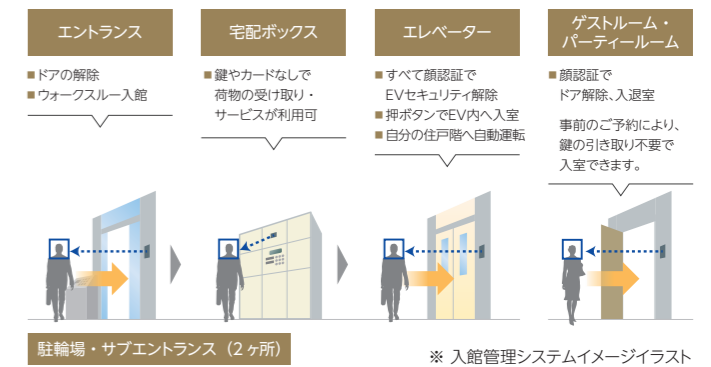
エントランス

■ドアの解除
■ウォークスルー入館

宅配ボックス

■鍵やカードなしで荷物の受け取り・サービスが利用可

エレベーター

■すべて顔認証でEVセキュリティ解除
■押ボタンでEV内へ入室
■自分の住戸階へ自動運転

ゲストルーム・パーティールーム

■顔認証でドア解除、入退室

事前のご予約により、鍵の引き取り不要で入室できます。

駐輪場・サブエントランス（2ヶ所）

※ 入館管理システムイメージイラスト